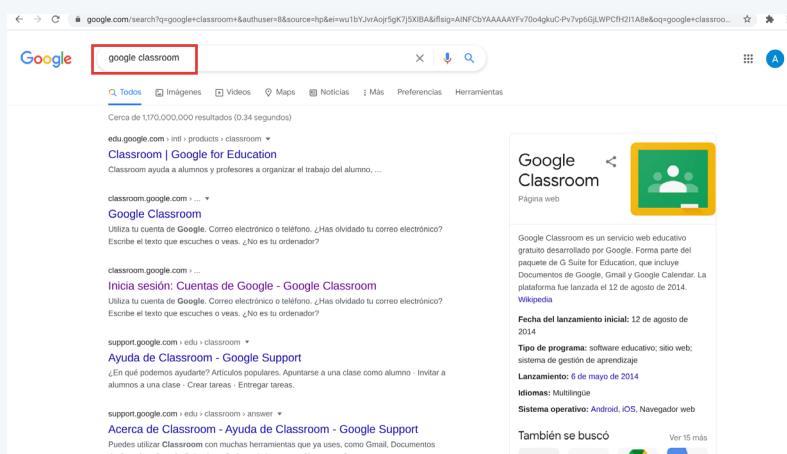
google.com/search?q=google+classroom+&authuser=8&source=hp&ei=wu1bYJvrAojr5gK7j5XIBA&iflsig=AINFCbYAAAAAYFv70o4gkuC-Pv7vp6GjLWPCfH2I1A8e&oq=google+classroo...

Google

google classroom

Todos Imágenes Videos Maps Noticias Más Preferencias Herramientas

Cerca de 1,170,000,000 resultados (0.34 segundos)

edu.google.com › intl › products › classroom

Classroom | Google for Education

Classroom ayuda a alumnos y profesores a organizar el trabajo del alumno, ...

classroom.google.com › ...

Google Classroom

Utiliza tu cuenta de Google. Correo electrónico o teléfono. ¿Has olvidado tu correo electrónico? Escribe el texto que escuches o veas. ¿No es tu ordenador?

classroom.google.com › ...

Inicia sesión: Cuentas de Google - Google Classroom

Utiliza tu cuenta de Google. Correo electrónico o teléfono. ¿Has olvidado tu correo electrónico? Escribe el texto que escuches o veas. ¿No es tu ordenador?

support.google.com › edu › classroom

Ayuda de Classroom - Google Support

¿En qué podemos ayudarte? Artículos populares. Apuntarse a una clase como alumno · Invitar a alumnos a una clase · Crear tareas · Entregar tareas.

support.google.com › edu › classroom › answer

Acerca de Classroom - Ayuda de Classroom - Google Support

Puedes utilizar Classroom con muchas herramientas que ya uses, como Gmail, Documentos

Google Classroom

Página web

Google Classroom es un servicio web educativo gratuito desarrollado por Google. Forma parte del paquete de G Suite for Education, que incluye Documentos de Google, Gmail y Google Calendar. La plataforma fue lanzada el 12 de agosto de 2014. Wikipedia

Fecha del lanzamiento inicial: 12 de agosto de 2014

Tipo de programa: software educativo; sitio web; sistema de gestión de aprendizaje

Lanzamiento: 6 de mayo de 2014

Idiomas: Multilingüe

Sistema operativo: Android, iOS, Navegador web

También se buscó

Ver 15 más